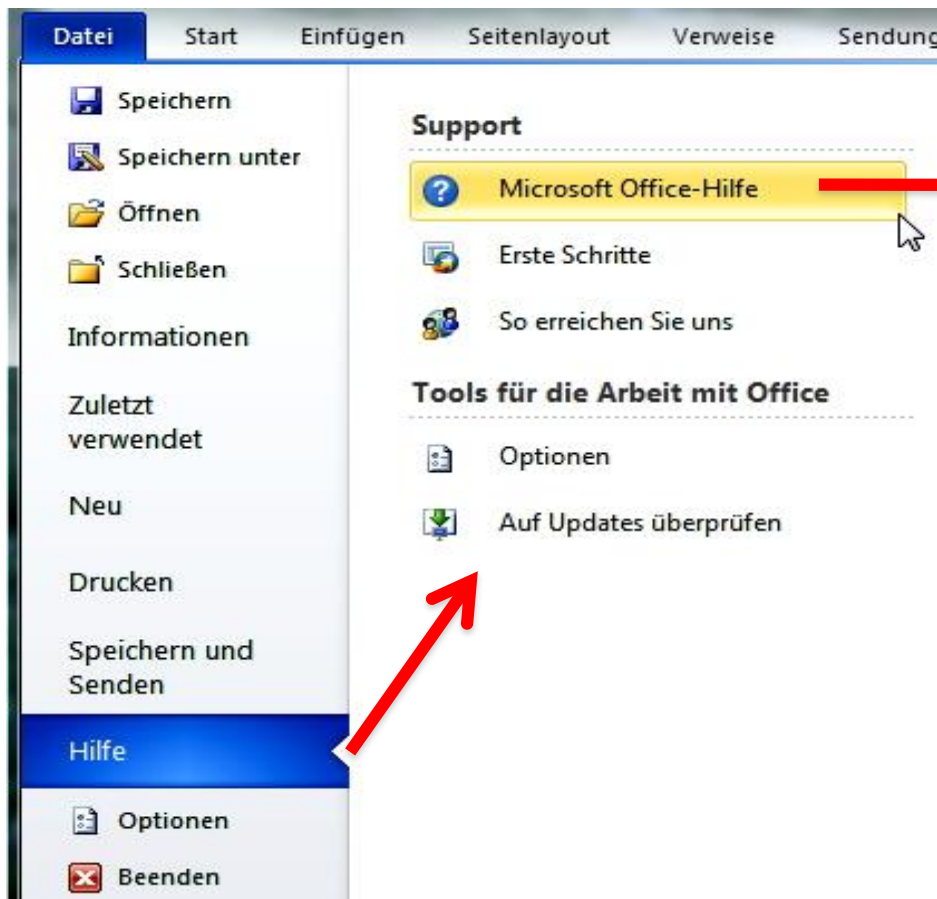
Datei Start Einfügen Seitenlayout Verweise Sendung

Speichern
Speichern unter
Öffnen
Schließen
Informationen
Zuletzt verwendet
Neu
Drucken
Speichern und Senden
Hilfe
Optionen
Beenden

Support
Microsoft Office-Hilfe
Erste Schritte
So erreichen Sie uns

Tools für die Arbeit mit Office
Optionen
Auf Updates überprüfen